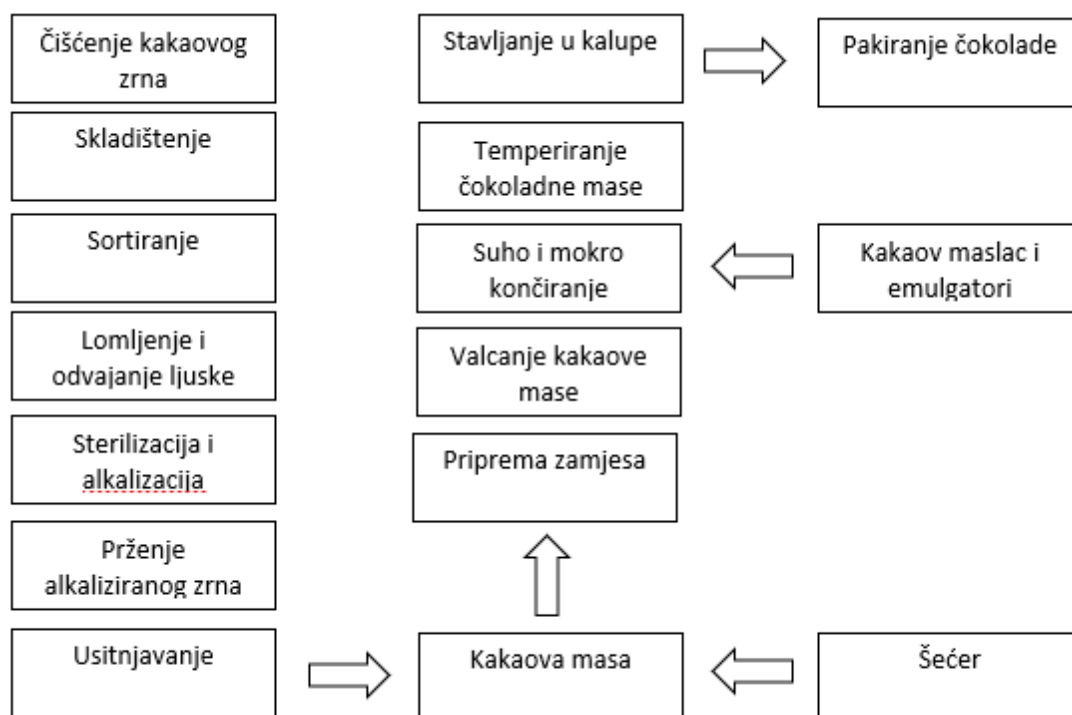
Čišćenje kakaovog zrna

Skladištenje

Sortiranje

Lomljenje i odvajanje ljuske

Sterilizacija i alkalizacija

Prženje alkaliziranog zrna

Usitnjavanje

Stavljanje u kalupe

Pakiranje čokolade

Temperiranje čokoladne mase

Suho i mokro končiranje

Kakaov maslac i emulgatori

Valcanje kakaove mase

Priprema zamjesa

Kakaova masa

Šećer